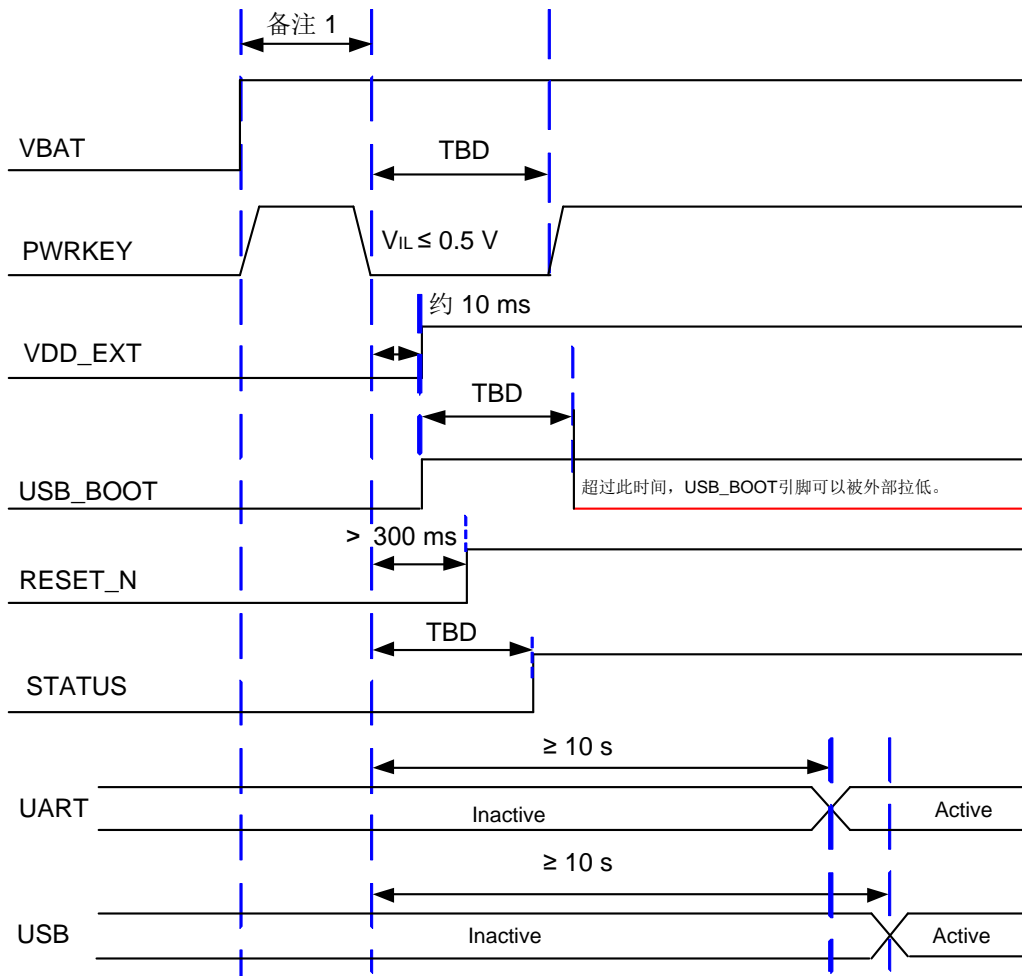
备注 1

VBAT

TBD

PWRKEY

$V_{IL} \leq 0.5$ V

约 10 ms

VDD_EXT

TBD

USB_BOOT

超过此时间，USB_BOOT引脚可以被外部拉低。

> 300 ms

RESET_N

TBD

STATUS

≥ 10 s

UART

Inactive

Active

≥ 10 s

USB

Inactive

Active